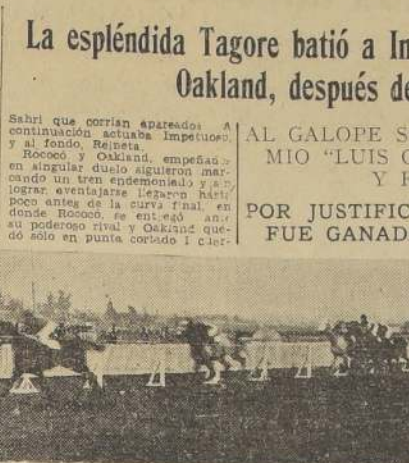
La espléndida Tagore batió a In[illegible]

Oakland, después de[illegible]

Sabri que corrían apareados. A continuación actuaba Impetuoso, y al fondo, Rejneta.

Rococó y Oakland, empeñados en singular duelo siguieron marcando un tren endemoniado y sin lograr aventajarse llegaron hasta poco antes de la curva final, en donde Rococó se entregó ante su poderoso rival y Oakland quedó sólo en punta cortado 1 c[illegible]

AL GALOPE S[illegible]
MIO "LUIS C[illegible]
Y F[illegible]

POR JUSTIFIC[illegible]
FUE GANAD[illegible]